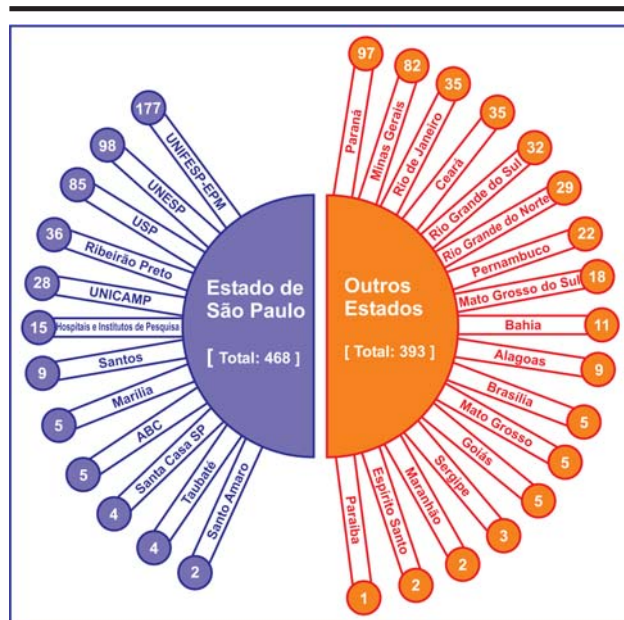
Estado de São Paulo

[ Total: 468 ]

177 UNIFESP-EPM
98 UNESP
85 USP
36 Ribeirão Preto
28 UNICAMP
15 Hospitais e Institutos de Pesquisa
9 Santos
5 Marília
5 ABC
4 Santa Casa SP
4 Taubaté
2 Santo Amaro

Outros Estados

[ Total: 393 ]

97 Paraná
82 Minas Gerais
35 Rio de Janeiro
35 Ceará
32 Rio Grande do Sul
29 Rio Grande do Norte
22 Pernambuco
18 Mato Grosso do Sul
11 Bahia
9 Alagoas
5 Brasília
5 Mato Grosso
5 Goiás
3 Sergipe
2 Maranhão
2 Espírito Santo
1 Paraíba